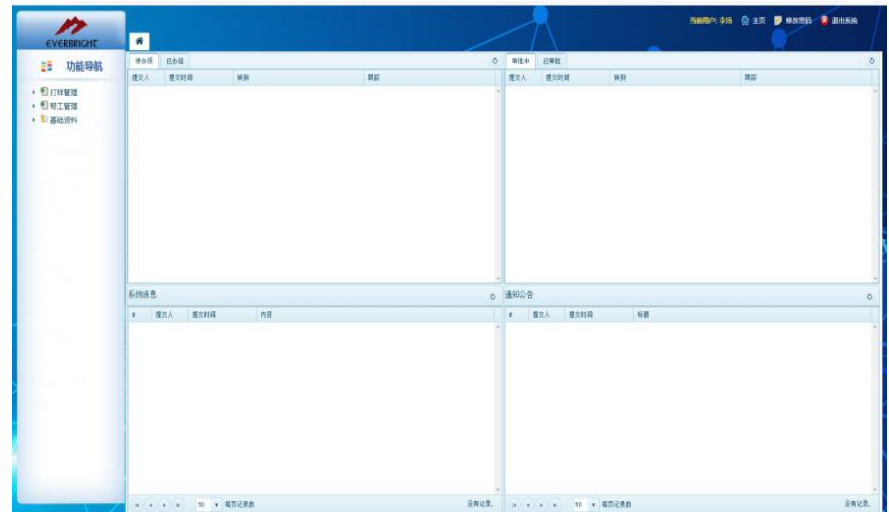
EVERBRIGHT

功能导航

打样管理
帮工管理
基础资料

当前用户: 李扬 主页 修改密码 退出系统

待办项 已办项

提交人 提交时间 类别 跟踪

审批中 已审批

提交人 提交时间 类别 跟踪

系统消息

# 提交人 提交时间 内容

通知公告

# 提交人 提交时间 标题

50 每页记录数 没有记录.

50 每页记录数 没有记录.